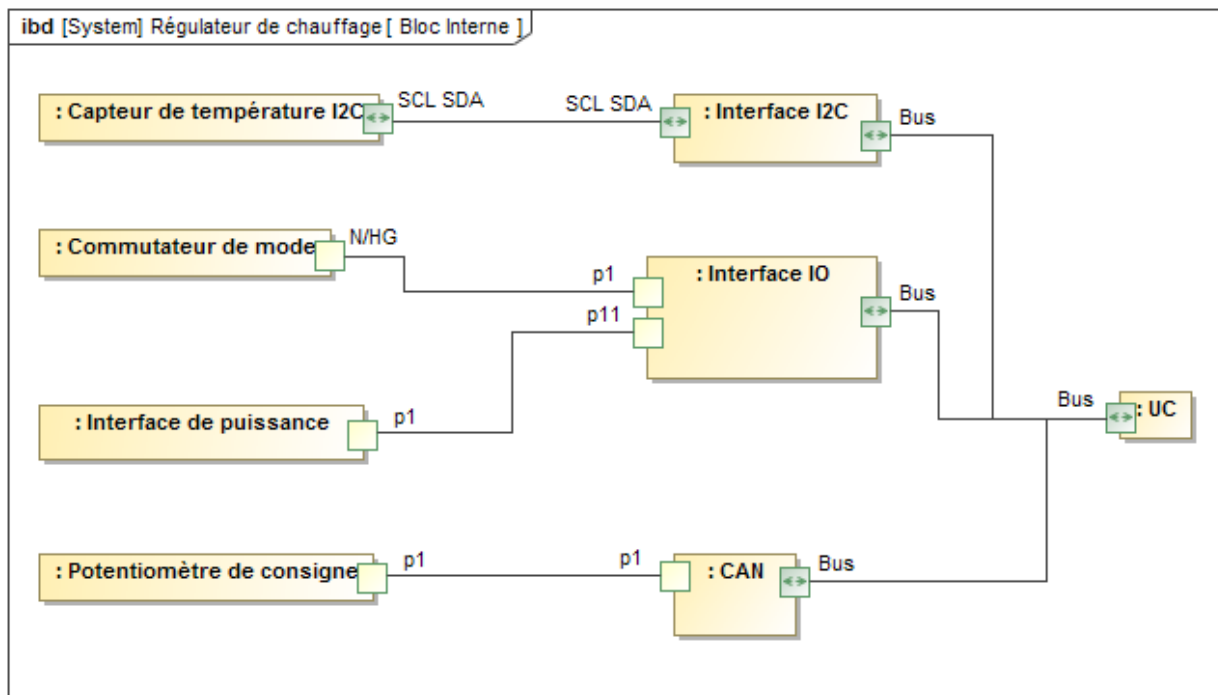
ibd [System] Régulateur de chauffage [ Bloc Interne ]

: Capteur de température I2C

SCL SDA

SCL SDA

: Interface I2C

Bus

: Commutateur de mode

N/HG

p1

: Interface IO

Bus

p11

: Interface de puissance

p1

Bus

: UC

: Potentiomètre de consigne

p1

p1

: CAN

Bus